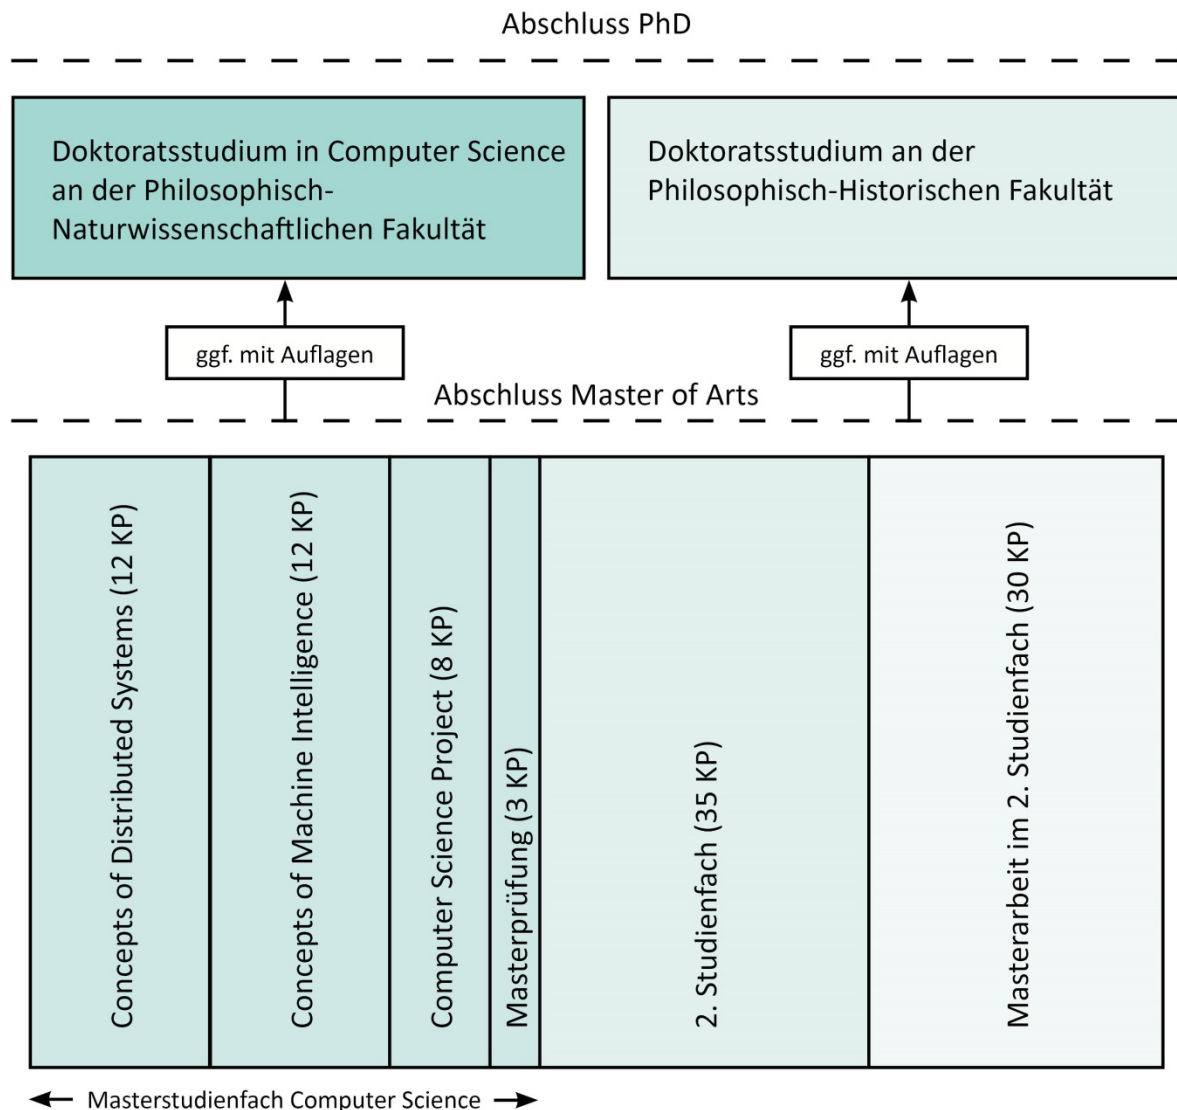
Abschluss PhD

Doktoratsstudium in Computer Science an der Philosophisch-Naturwissenschaftlichen Fakultät

Doktoratsstudium an der Philosophisch-Historischen Fakultät

ggf. mit Auflagen

ggf. mit Auflagen

Abschluss Master of Arts

Concepts of Distributed Systems (12 KP)

Concepts of Machine Intelligence (12 KP)

Computer Science Project (8 KP)

Masterprüfung (3 KP)

2. Studienfach (35 KP)

Masterarbeit im 2. Studienfach (30 KP)

Masterstudienfach Computer Science